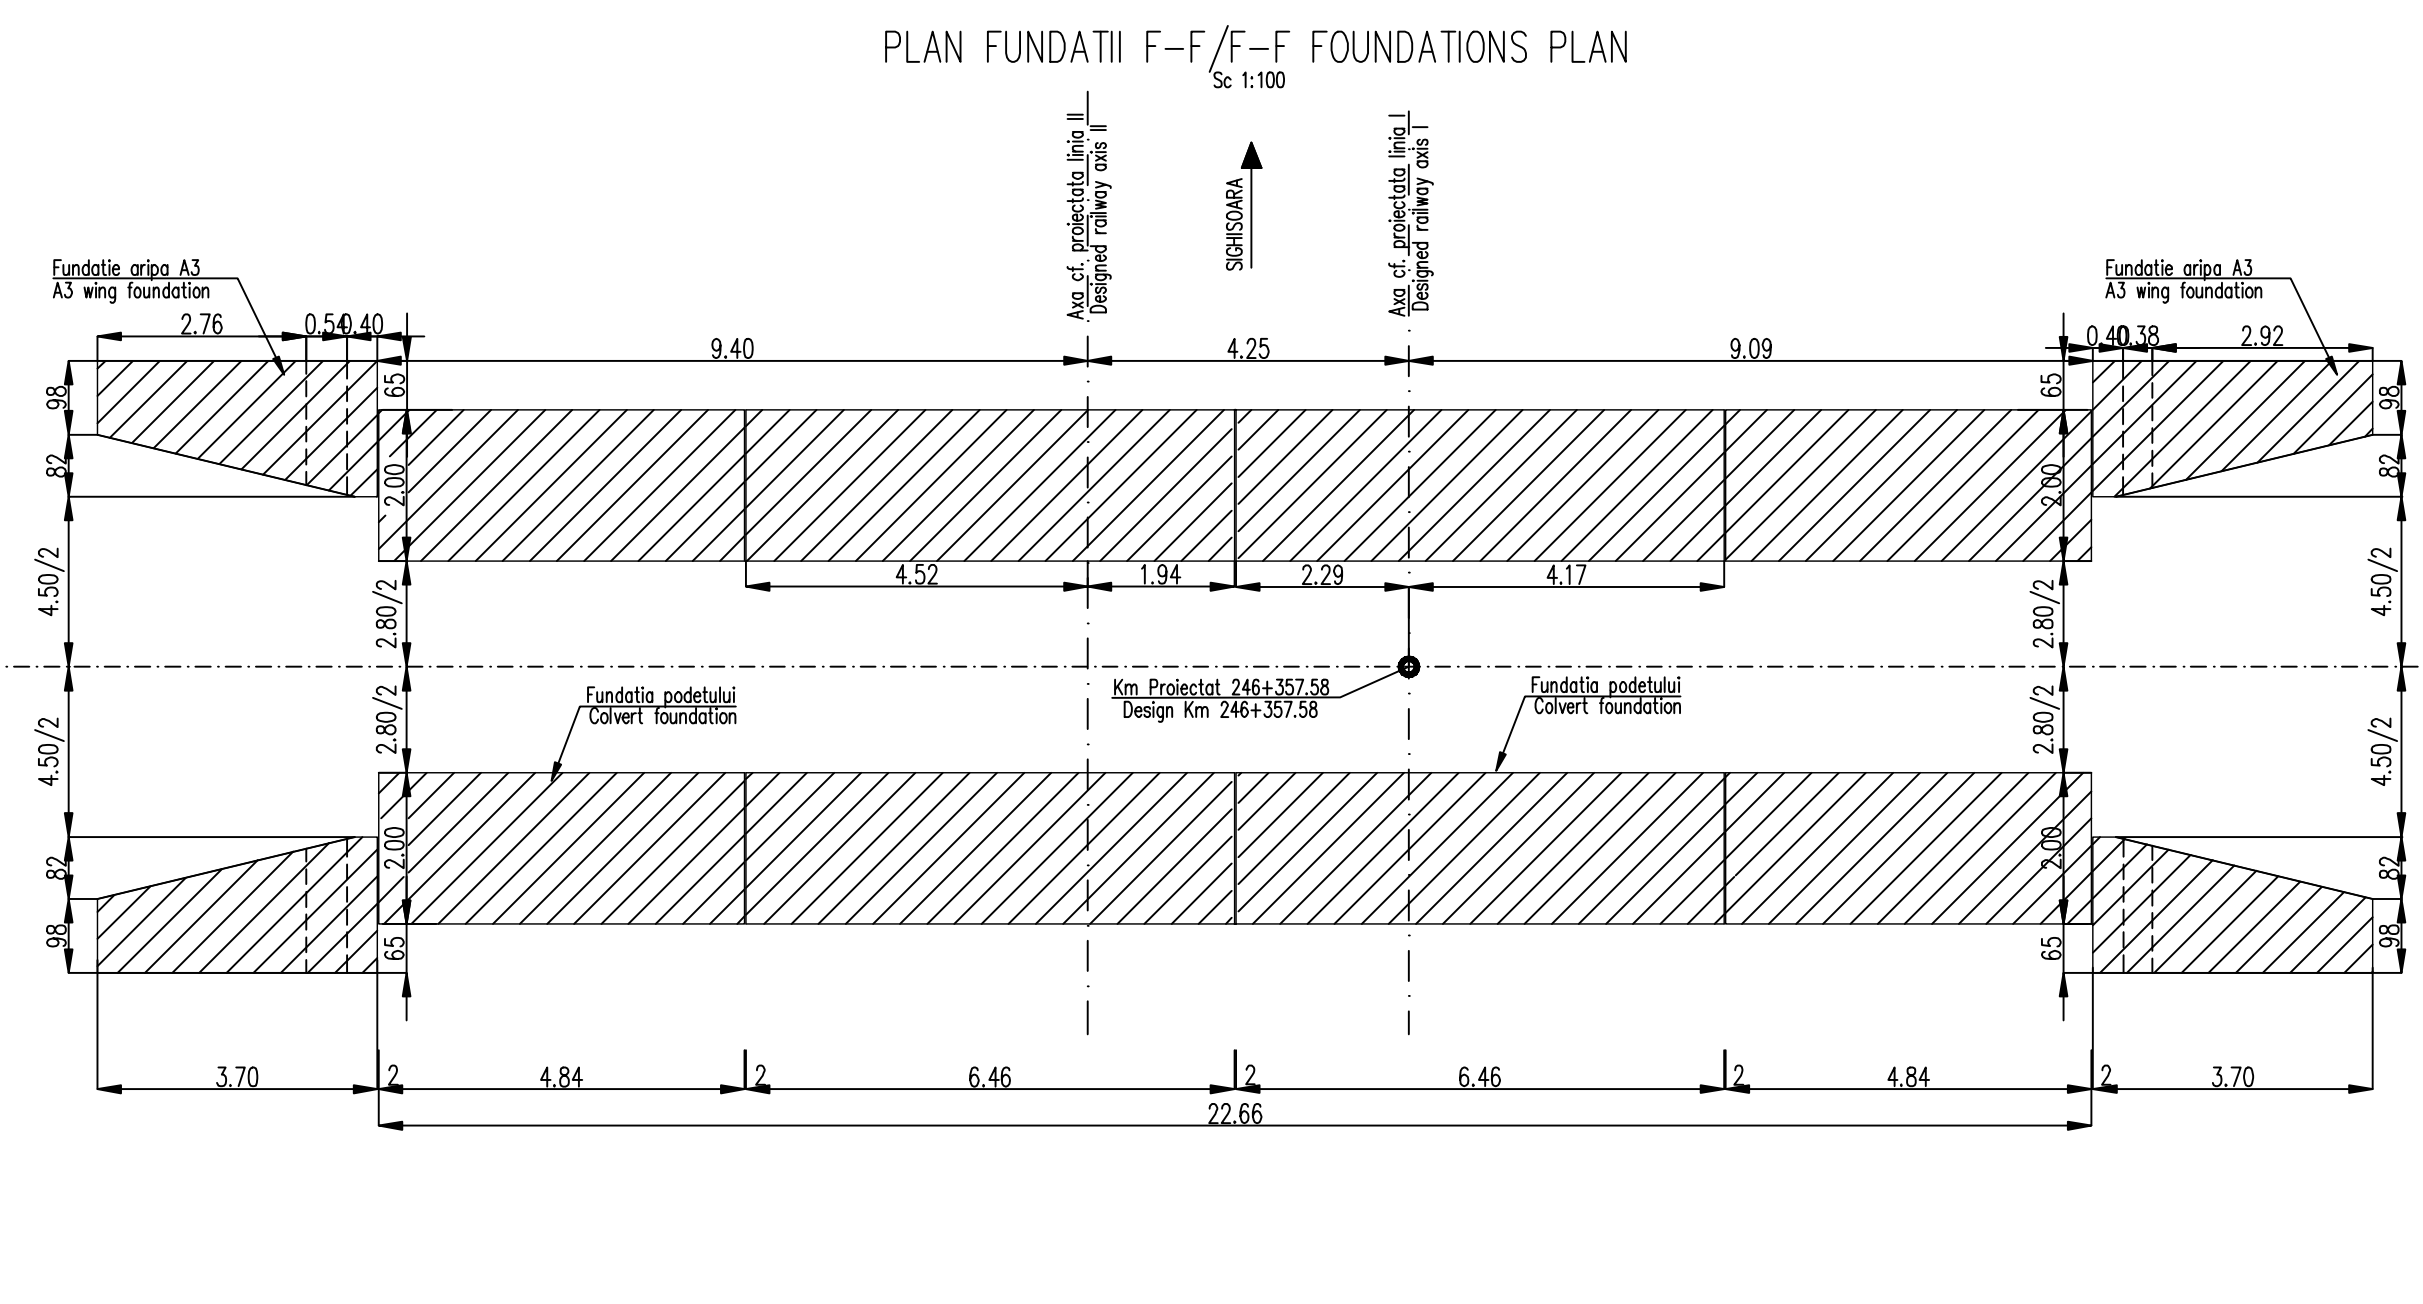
PLAN FUNDATII F–F/F–F FOUNDATIONS PLAN
Sc 1:100

Axa cf. proiectata linia II
Designed railway axis II

SIGHISOARA

Axa cf. proiectata linia I
Designed railway axis I

Fundatie aripa A3
A3 wing foundation

Fundatie aripa A3
A3 wing foundation

2.76 0.54 0.40 9.40 4.25 9.09 0.40 0.38 2.92

98 82 65 2.00 65 98 82

4.50/2 2.80/2 2.80/2 4.50/2

4.52 1.94 2.29 4.17

Km Proiectat 246+357.58
Design Km 246+357.58

Fundatia podetului
Colvert foundation

Fundatia podetului
Colvert foundation

4.50/2 2.80/2 2.80/2 4.50/2

82 98 2.00 65 2.00 65 82 98

3.70 2 4.84 2 6.46 2 6.46 2 4.84 2 3.70
22.66